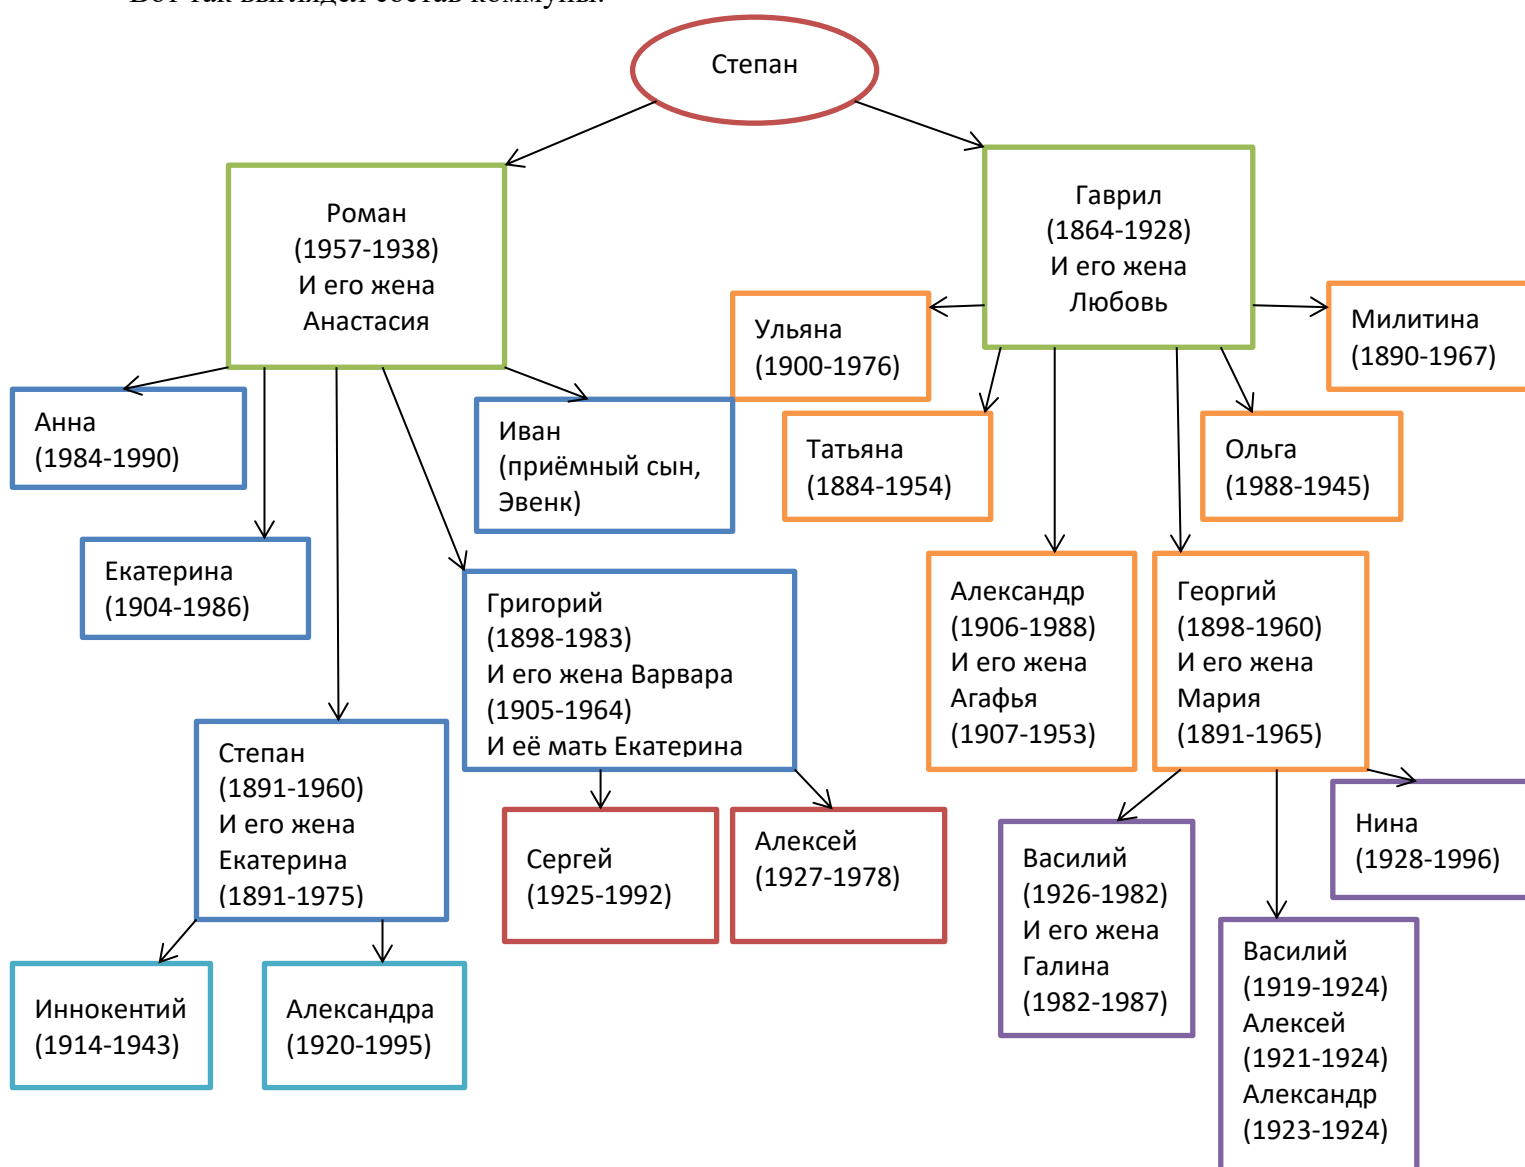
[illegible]

Степан

Роман
(1957-1938)
И его жена
Анастасия

Гаврил
(1864-1928)
И его жена
Любовь

Ульяна
(1900-1976)

Милитина
(1890-1967)

Анна
(1984-1990)

Иван
(приёмный сын,
Эвенк)

Татьяна
(1884-1954)

Ольга
(1988-1945)

Екатерина
(1904-1986)

Григорий
(1898-1983)
И его жена Варвара
(1905-1964)
И её мать Екатерина

Александр
(1906-1988)
И его жена
Агафья
(1907-1953)

Георгий
(1898-1960)
И его жена
Мария
(1891-1965)

Степан
(1891-1960)
И его жена
Екатерина
(1891-1975)

Сергей
(1925-1992)

Алексей
(1927-1978)

Василий
(1926-1982)
И его жена
Галина
(1982-1987)

Нина
(1928-1996)

Иннокентий
(1914-1943)

Александра
(1920-1995)

Василий
(1919-1924)
Алексей
(1921-1924)
Александр
(1923-1924)